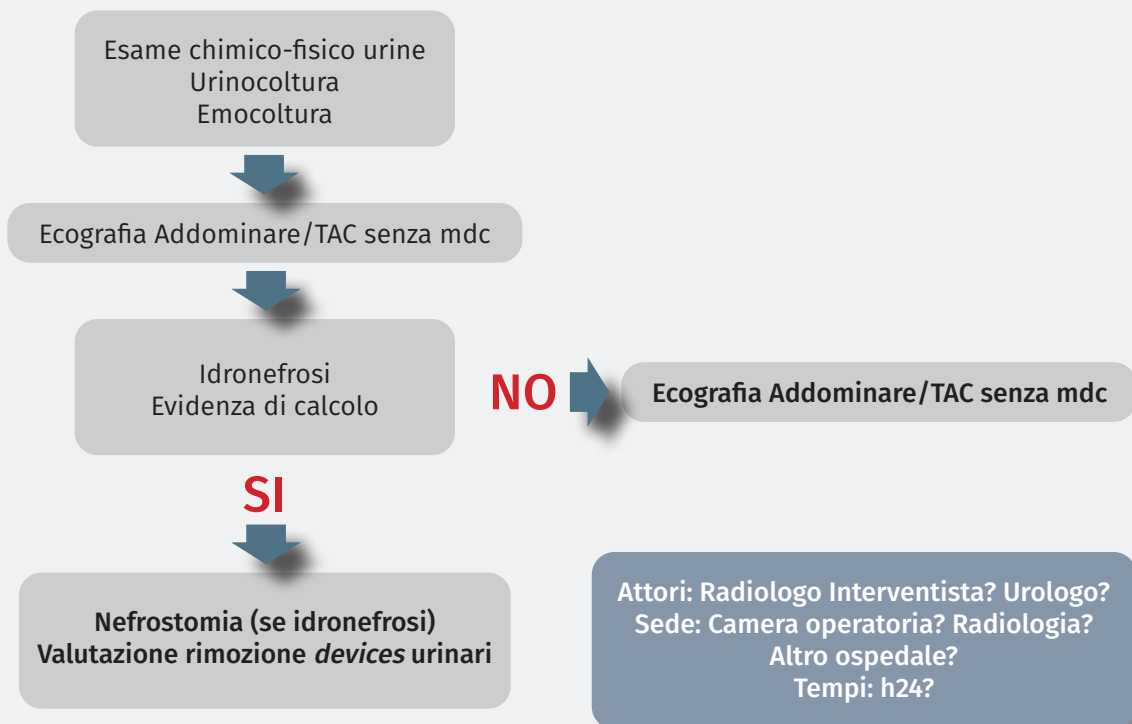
Esame chimico-fisico urine
Urinocoltura
Emocoltura

Ecografia Addominare/TAC senza mdc

Idronefrosi
Evidenza di calcolo

NO

Ecografia Addominare/TAC senza mdc

SI

Nefrostomia (se idronefrosi)
Valutazione rimozione *devices* urinari

Attori: Radiologo Interventista? Urologo?
Sede: Camera operatoria? Radiologia?
Altro ospedale?
Tempi: h24?